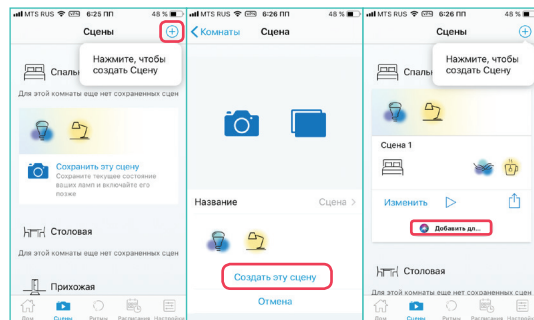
MTS RUS 6:25 ПП 48 %

Сцены

Нажмите, чтобы создать Сцену

Спальн

Для этой комнаты еще нет сохраненных сцен

Сохранить эту сцену
Сохраните текущее состояние ваших ламп и включайте его позже

Столовая

Для этой комнаты еще нет сохраненных сцен

Прихожая

Для этой комнаты еще нет сохраненных сцен

Дом Сцены Ритмы Расписания Настройки

MTS RUS 6:26 ПП 48 %

Комнаты Сцена

Название Сцена

Создать эту сцену

Отмена

MTS RUS 6:26 ПП 48 %

Сцены

Нажмите, чтобы создать Сцену

Сцена 1

Изменить

Добавить дл...

Столовая

Для этой комнаты еще нет сохраненных сцен

Дом Сцены Ритмы Расписания Настройки